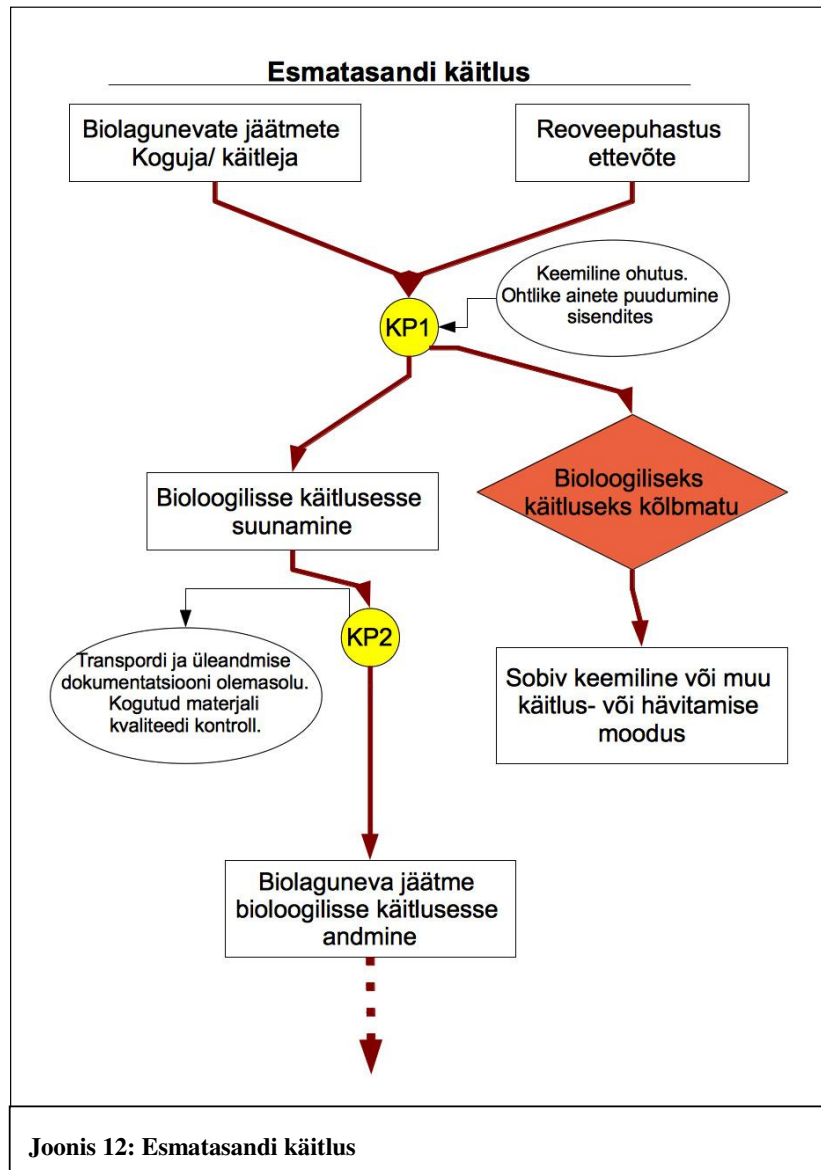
Esmatasandi käitlus

Biolagunevate jäätmete Koguja/ käitleja

Reoveepuhastus ettevõte

Keemiline ohutus. Ohtlike ainete puudumine sisendites

KP1

Bioloogilisse käitlusesse suunamine

Bioloogiliseks käitluseks kõlbmatu

KP2

Transpordi ja üleandmise dokumentatsiooni olemasolu. Kogutud materjali kvaliteedi kontroll.

Sobiv keemiline või muu käitlus- või hävitamise moodus

Biolaguneva jäätme bioloogilisse käitlusesse andmine

Joonis 12: Esmatasandi käitlus